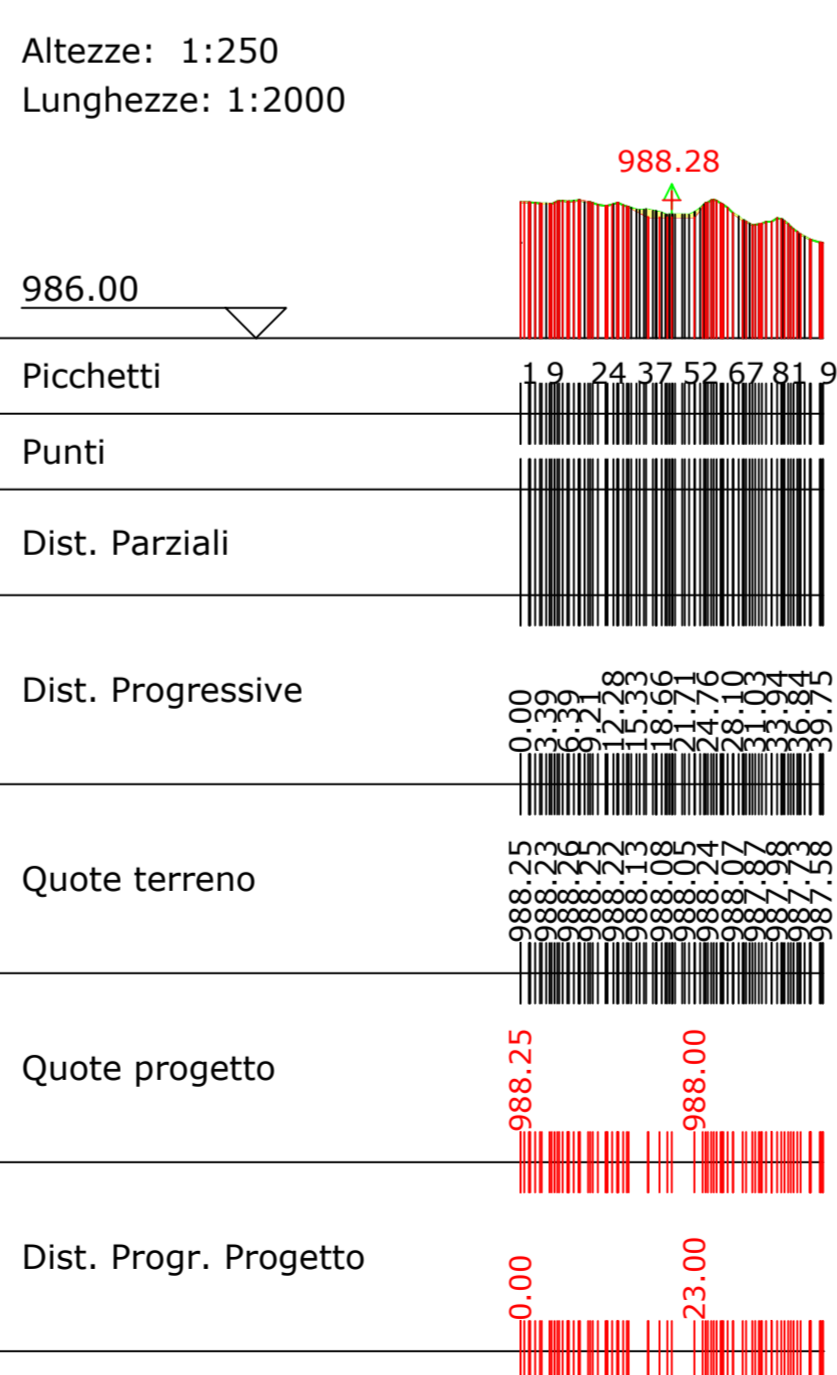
Altezze: 1:250
Lunghezze: 1:2000

988.28

986.00

Picchetti
1 9 24 37 52 67 81 9

Punti

Dist. Parziali

Dist. Progressive
0.00 3.39 6.39 9.21 12.28 15.33 18.66 21.71 24.76 28.10 31.03 33.94 36.84 39.75

Quote terreno
988.25 988.23 988.26 988.25 988.22 988.13 988.08 988.05 988.24 988.07 987.87 987.98 987.73 987.58

Quote progetto
988.25 988.00

Dist. Progr. Progetto
0.00 23.00